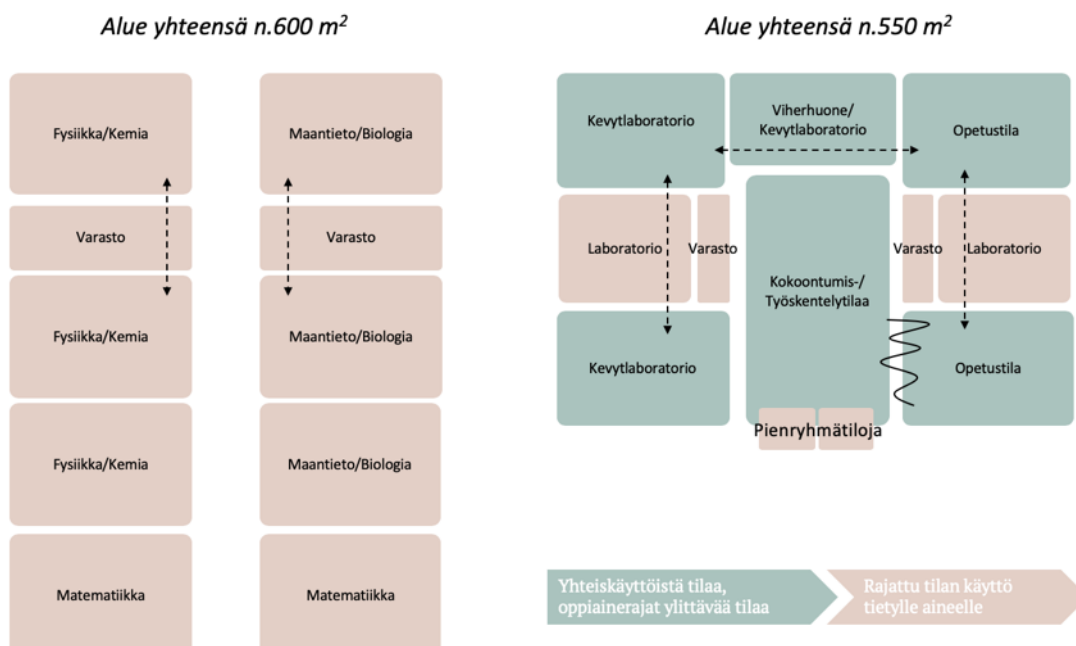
Alue yhteensä n.600 $m^2$

Fysiikka/Kemia

Varasto

Fysiikka/Kemia

Fysiikka/Kemia

Matematiikka

Maantieto/Biologia

Varasto

Maantieto/Biologia

Maantieto/Biologia

Matematiikka

Alue yhteensä n.550 $m^2$

Kevytlaboratorio

Viherhuone/ Kevytlaboratorio

Opetustila

Laboratorio

Varasto

Kokoontumis-/ Työskentelytilaa

Varasto

Laboratorio

Kevytlaboratorio

Opetustila

Pienryhmätiloja

Yhteiskäyttöistä tilaa, oppiainerajat ylittävää tilaa

Rajattu tilan käyttö tietylle aineelle